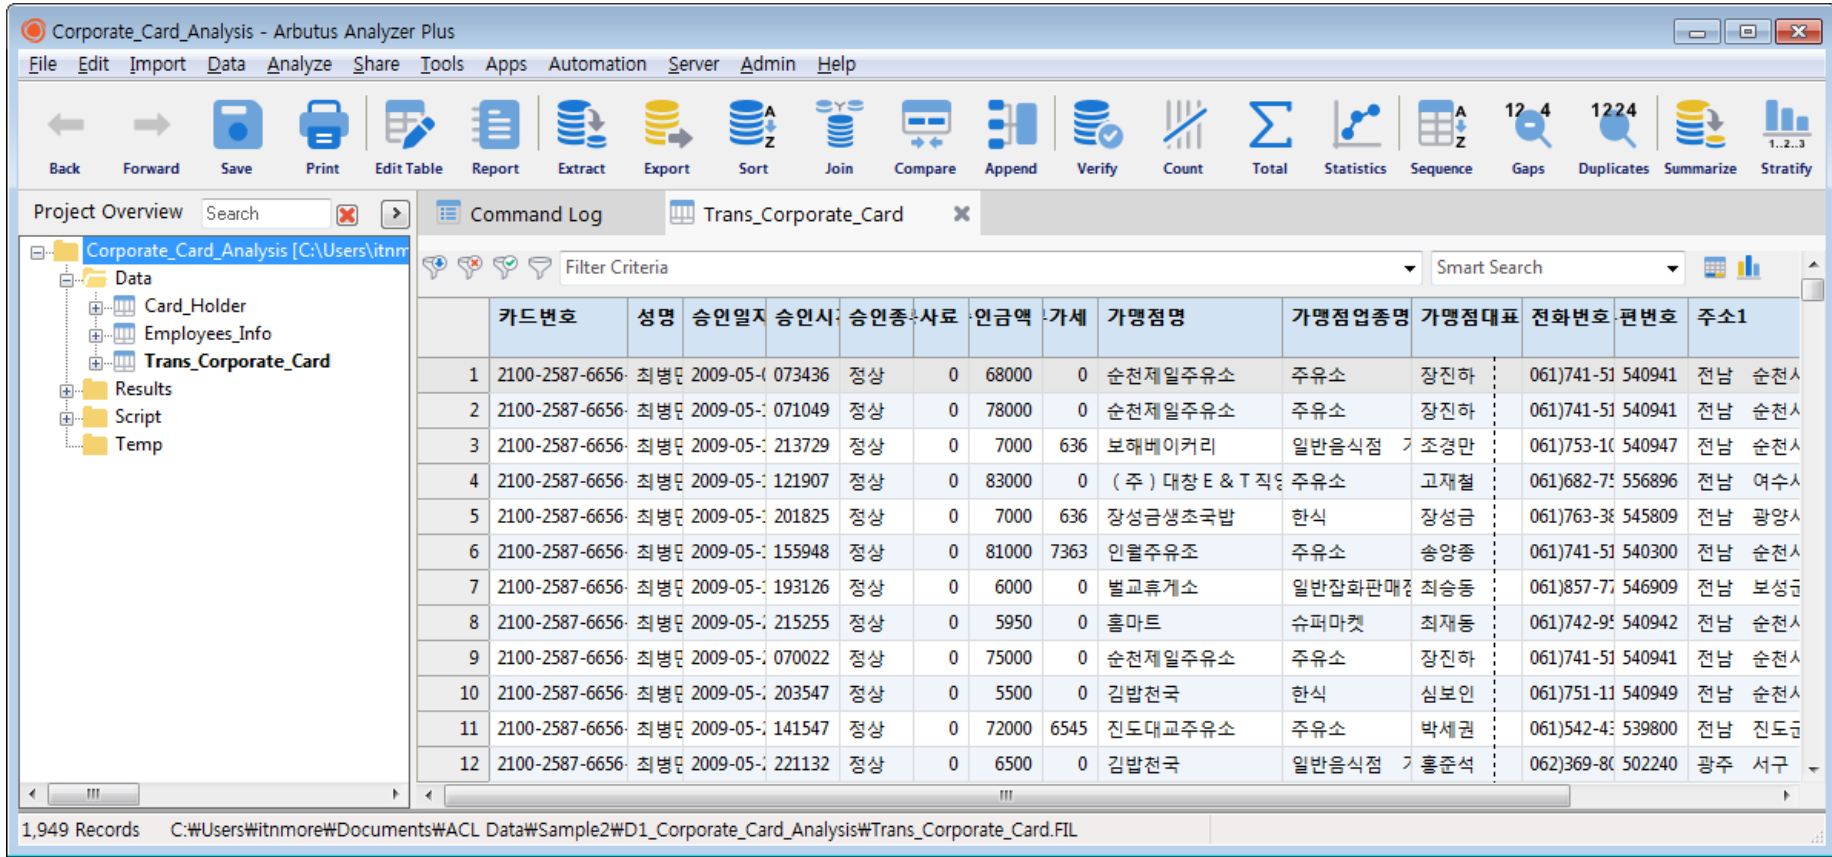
Corporate_Card_Analysis - Arbutus Analyzer Plus

File Edit Import Data Analyze Share Tools Apps Automation Server Admin Help

Back Forward Save Print Edit Table Report Extract Export Sort Join Compare Append Verify Count Total Statistics Sequence Gaps Duplicates Summarize Stratify

Project Overview Search

Corporate_Card_Analysis [C:\Users\itnm
Data
Card_Holder
Employees_Info
Trans_Corporate_Card
Results
Script
Temp

Command Log Trans_Corporate_Card

Filter Criteria Smart Search

| | 카드번호 | 성명 | 승인일지 | 승인시 | 승인종 | 사료 | 인금액 | 가세 | 가맹점명 | 가맹점업종명 | 가맹점대표 | 전화번호 | 편번호 | 주소1 | |
|---|---|---|---|---|---|---|---|---|---|---|---|---|---|---|---|
| 1 | 2100-2587-6656- | 최병[ | 2009-05-( | 073436 | 정상 | 0 | 68000 | 0 | 순천제일주유소 | 주유소 | 장진하 | 061)741-51 | 540941 | 전남 | 순천시 |
| 2 | 2100-2587-6656- | 최병[ | 2009-05-: | 071049 | 정상 | 0 | 78000 | 0 | 순천제일주유소 | 주유소 | 장진하 | 061)741-51 | 540941 | 전남 | 순천시 |
| 3 | 2100-2587-6656- | 최병[ | 2009-05-: | 213729 | 정상 | 0 | 7000 | 636 | 보해베이커리 | 일반음식점 7 | 조경만 | 061)753-1( | 540947 | 전남 | 순천시 |
| 4 | 2100-2587-6656- | 최병[ | 2009-05-: | 121907 | 정상 | 0 | 83000 | 0 | (주)대창E&T직영 | 주유소 | 고재철 | 061)682-7! | 556896 | 전남 | 여수시 |
| 5 | 2100-2587-6656- | 최병[ | 2009-05-: | 201825 | 정상 | 0 | 7000 | 636 | 장성금생조국밥 | 한식 | 장성금 | 061)763-3{ | 545809 | 전남 | 광양시 |
| 6 | 2100-2587-6656- | 최병[ | 2009-05-: | 155948 | 정상 | 0 | 81000 | 7363 | 인월주유조 | 주유소 | 송양종 | 061)741-51 | 540300 | 전남 | 순천시 |
| 7 | 2100-2587-6656- | 최병[ | 2009-05-: | 193126 | 정상 | 0 | 6000 | 0 | 벌교휴게소 | 일반잡화판매점 | 최승동 | 061)857-7 | 546909 | 전남 | 보성군 |
| 8 | 2100-2587-6656- | 최병[ | 2009-05-: | 215255 | 정상 | 0 | 5950 | 0 | 홈마트 | 슈퍼마켓 | 최재동 | 061)742-9! | 540942 | 전남 | 순천시 |
| 9 | 2100-2587-6656- | 최병[ | 2009-05-: | 070022 | 정상 | 0 | 75000 | 0 | 순천제일주유소 | 주유소 | 장진하 | 061)741-51 | 540941 | 전남 | 순천시 |
| 10 | 2100-2587-6656- | 최병[ | 2009-05-: | 203547 | 정상 | 0 | 5500 | 0 | 김밥천국 | 한식 | 심보인 | 061)751-11 | 540949 | 전남 | 순천시 |
| 11 | 2100-2587-6656- | 최병[ | 2009-05-: | 141547 | 정상 | 0 | 72000 | 6545 | 진도대교주유소 | 주유소 | 박세권 | 061)542-4: | 539800 | 전남 | 진도군 |
| 12 | 2100-2587-6656- | 최병[ | 2009-05-: | 221132 | 정상 | 0 | 6500 | 0 | 김밥천국 | 일반음식점 7 | 홍준석 | 062)369-8( | 502240 | 광주 | 서구 |

1,949 Records C:₩Users₩itnmore₩Documents₩ACL Data₩Sample2₩D1_Corporate_Card_Analysis₩Trans_Corporate_Card.FIL